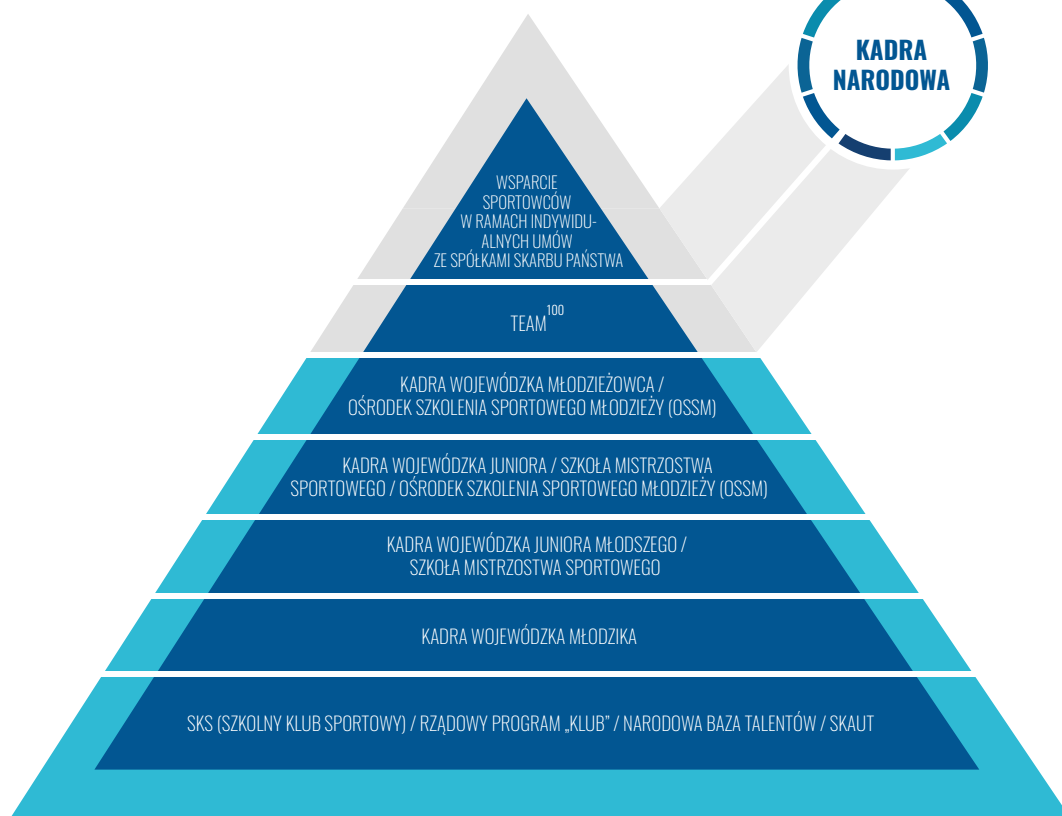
KADRA NARODOWA

WSPARCIE SPORTOWCÓW W RAMACH INDYWIDUALNYCH UMÓW ZE SPÓŁKAMI SKARBU PAŃSTWA

TEAM$^{100}$

KADRA WOJEWÓDZKA MŁODZIEŻOWCA / OŚRODEK SZKOLENIA SPORTOWEGO MŁODZIEŻY (OSSM)

KADRA WOJEWÓDZKA JUNIORA / SZKOŁA MISTRZOSTWA SPORTOWEGO / OŚRODEK SZKOLENIA SPORTOWEGO MŁODZIEŻY (OSSM)

KADRA WOJEWÓDZKA JUNIORA MŁODSZEGO / SZKOŁA MISTRZOSTWA SPORTOWEGO

KADRA WOJEWÓDZKA MŁODZIKA

SKS (SZKOLNY KLUB SPORTOWY) / RZĄDOWY PROGRAM „KLUB" / NARODOWA BAZA TALENTÓW / SKAUT